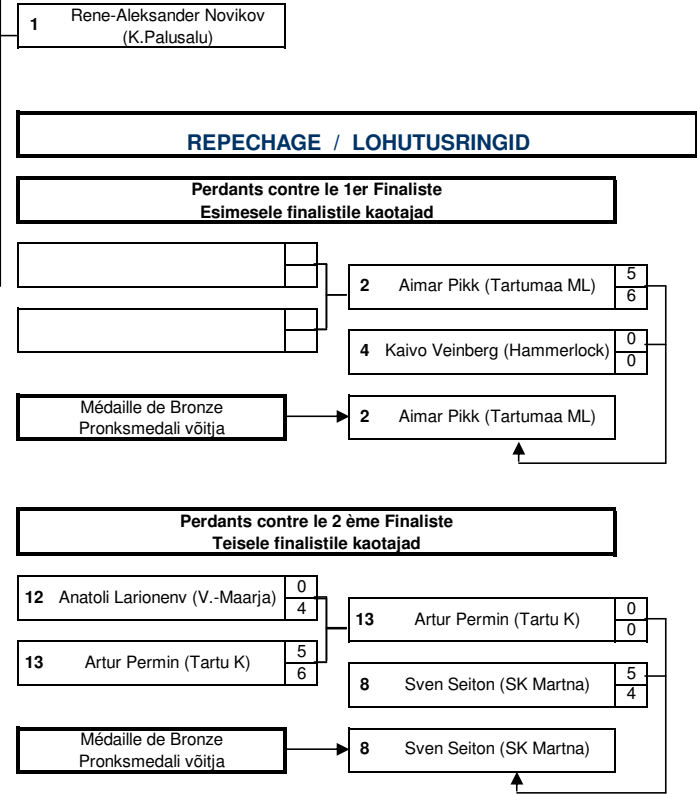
1 Rene-Aleksander Novikov (K.Palusalu)

REPECHAGE / LOHUTUSRINGID

Perdants contre le 1er Finaliste
Esimesele finalistile kaotajad

2 Aimar Pikk (Tartumaa ML) 5 6

4 Kaivo Veinberg (Hammerlock) 0 0

Médaille de Bronze
Pronksmedali võitja

2 Aimar Pikk (Tartumaa ML)

Perdants contre le 2 ème Finaliste
Teisele finalistile kaotajad

12 Anatoli Larionenv (V.-Maarja) 0 4

13 Artur Permin (Tartu K) 5 6

13 Artur Permin (Tartu K) 0 0

8 Sven Seiton (SK Martna) 5 4

Médaille de Bronze
Pronksmedali võitja

8 Sven Seiton (SK Martna)